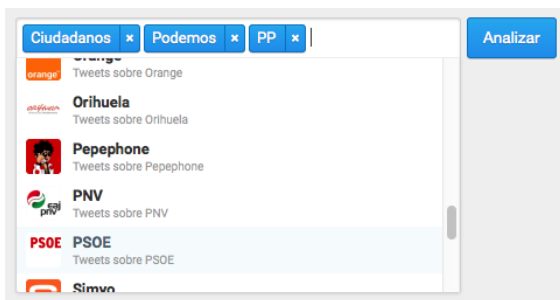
Ciudadanos × Podemos × PP ×

Analizar

orange
Orange
Tweets sobre Orange

Orihuela
Orihuela
Tweets sobre Orihuela

Pepephone
Tweets sobre Pepephone

eaj pnv
PNV
Tweets sobre PNV

PSOE
PSOE
Tweets sobre PSOE

Simyo